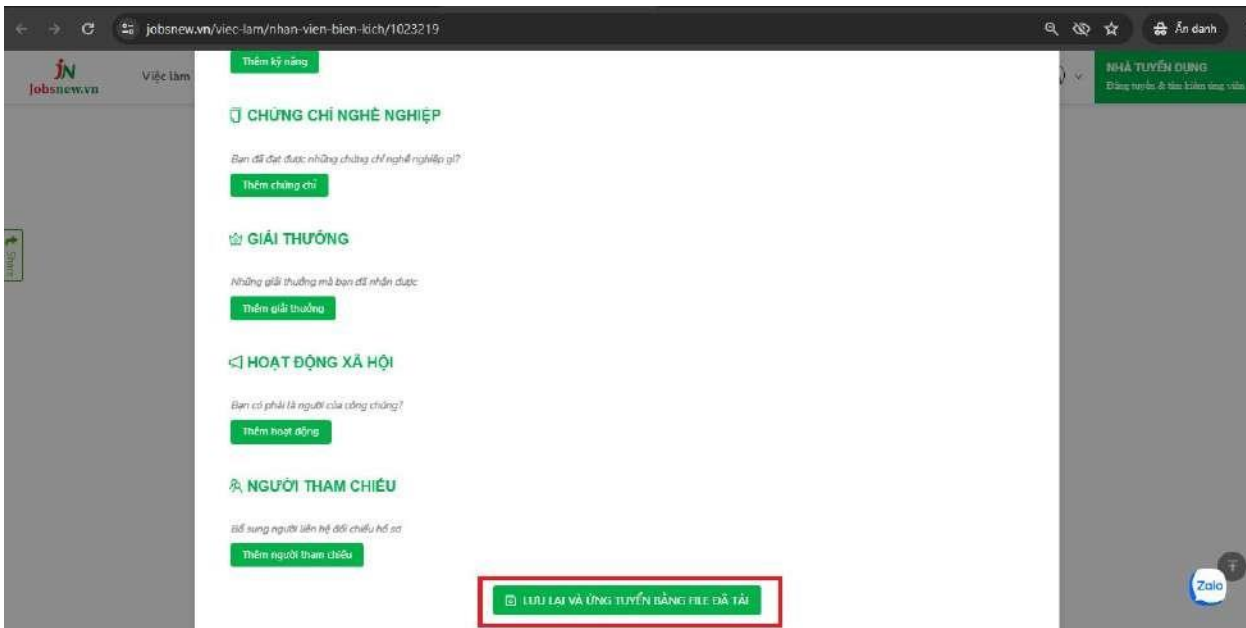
jobsnew.vn/viec-lam/nhan-vien-bien-kich/1023219

Ẩn danh

JN Jobsnew.vn

Việc làm

NHÀ TUYỂN DỤNG
Đăng tuyển & tìm kiếm ứng viên

Share

Thêm kỹ năng

CHỨNG CHỈ NGHỀ NGHIỆP

Bạn đã đạt được những chứng chỉ nghề nghiệp gì?

Thêm chứng chỉ

GIẢI THƯỞNG

Những giải thưởng mà bạn đã nhận được

Thêm giải thưởng

HOẠT ĐỘNG XÃ HỘI

Bạn có phải là người của công chúng?

Thêm hoạt động

NGƯỜI THAM CHIẾU

Bổ sung người liên hệ đối chiếu hồ sơ

Thêm người tham chiếu

LƯU LẠI VÀ ỨNG TUYỂN BẰNG FILE ĐÃ TẢI

Zalo